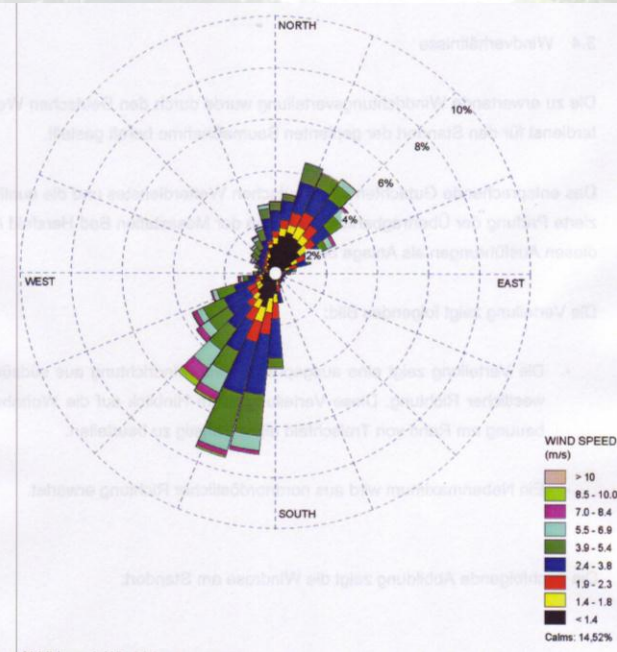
3.4 Windverhältnisse

Die zu erwartende Windrichtungsverteilung wurde durch den Deutschen Wetterdienst für den Standort der geplanten Baumaßnahme bereit gestellt.

Das entsprechende Gutachten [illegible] Windverhältnisse und die Qualifizierte Prüfung der Übertragbarkeit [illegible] der Meteorologie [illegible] diesen Ausführungen als Anlage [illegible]

Die Verteilung zeigt folgendes Bild:

- Die Verteilung zeigt eine ausgeprägte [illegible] Windrichtung aus südwestlicher Richtung. Diese Verteilung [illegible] auf die Windbelastung am Standort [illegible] zu beurteilen.

Ein Nebenmaximum wird aus nordnordöstlicher Richtung erwartet.

Die nachfolgende Abbildung zeigt die Windrose am Standort.

NORTH
WEST
EAST
SOUTH
10%
8%
6%
4%
2%

WIND SPEED
(m/s)
> 10
8.5 - 10.0
7.0 - 8.4
5.5 - 6.9
3.9 - 5.4
2.4 - 3.8
1.9 - 2.3
1.4 - 1.8
< 1.4
Calms: 14,52%